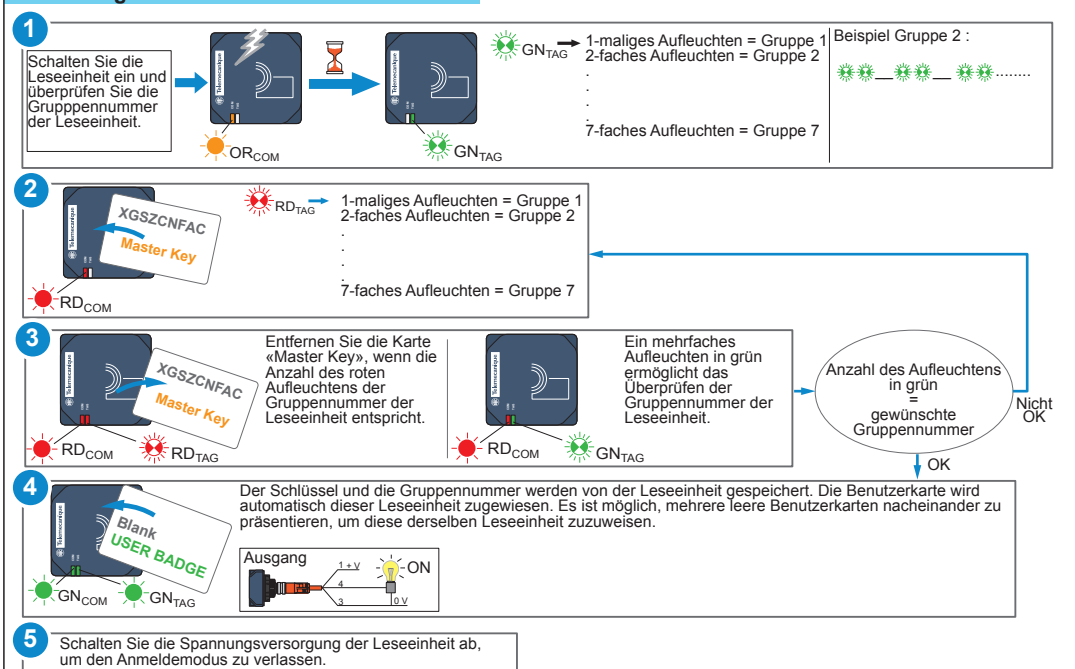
1

Schalten Sie die Leseeinheit ein und überprüfen Sie die Grupppennummer der Leseeinheit.

Telemecanique

$OR_{COM}$

$GN_{TAG}$

$GN_{TAG}$ 1-maliges Aufleuchten = Gruppe 1
2-faches Aufleuchten = Gruppe 2
.
.
.
.
7-faches Aufleuchten = Gruppe 7

Beispiel Gruppe 2 :
........

2

XGSZCNFAC
Master Key

$RD_{COM}$

$RD_{TAG}$ 1-maliges Aufleuchten = Gruppe 1
2-faches Aufleuchten = Gruppe 2
.
.
.
.
7-faches Aufleuchten = Gruppe 7

3

XGSZCNFAC
Master Key

$RD_{COM}$ $RD_{TAG}$

Entfernen Sie die Karte «Master Key», wenn die Anzahl des roten Aufleuchtens der Gruppennummer der Leseeinheit entspricht.

$RD_{COM}$ $GN_{TAG}$

Ein mehrfaches Aufleuchten in grün ermöglicht das Überprüfen der Gruppennummer der Leseeinheit.

Anzahl des Aufleuchtens in grün = gewünschte Gruppennummer

Nicht OK

OK

4

Blank
USER BADGE

$GN_{COM}$ $GN_{TAG}$

Der Schlüssel und die Gruppennummer werden von der Leseeinheit gespeichert. Die Benutzerkarte wird automatisch dieser Leseeinheit zugewiesen. Es ist möglich, mehrere leere Benutzerkarten nacheinander zu präsentieren, um diese derselben Leseeinheit zuzuweisen.

Ausgang
1 + V
4
3
0 V
ON

5

Schalten Sie die Spannungsversorgung der Leseeinheit ab, um den Anmeldemodus zu verlassen.